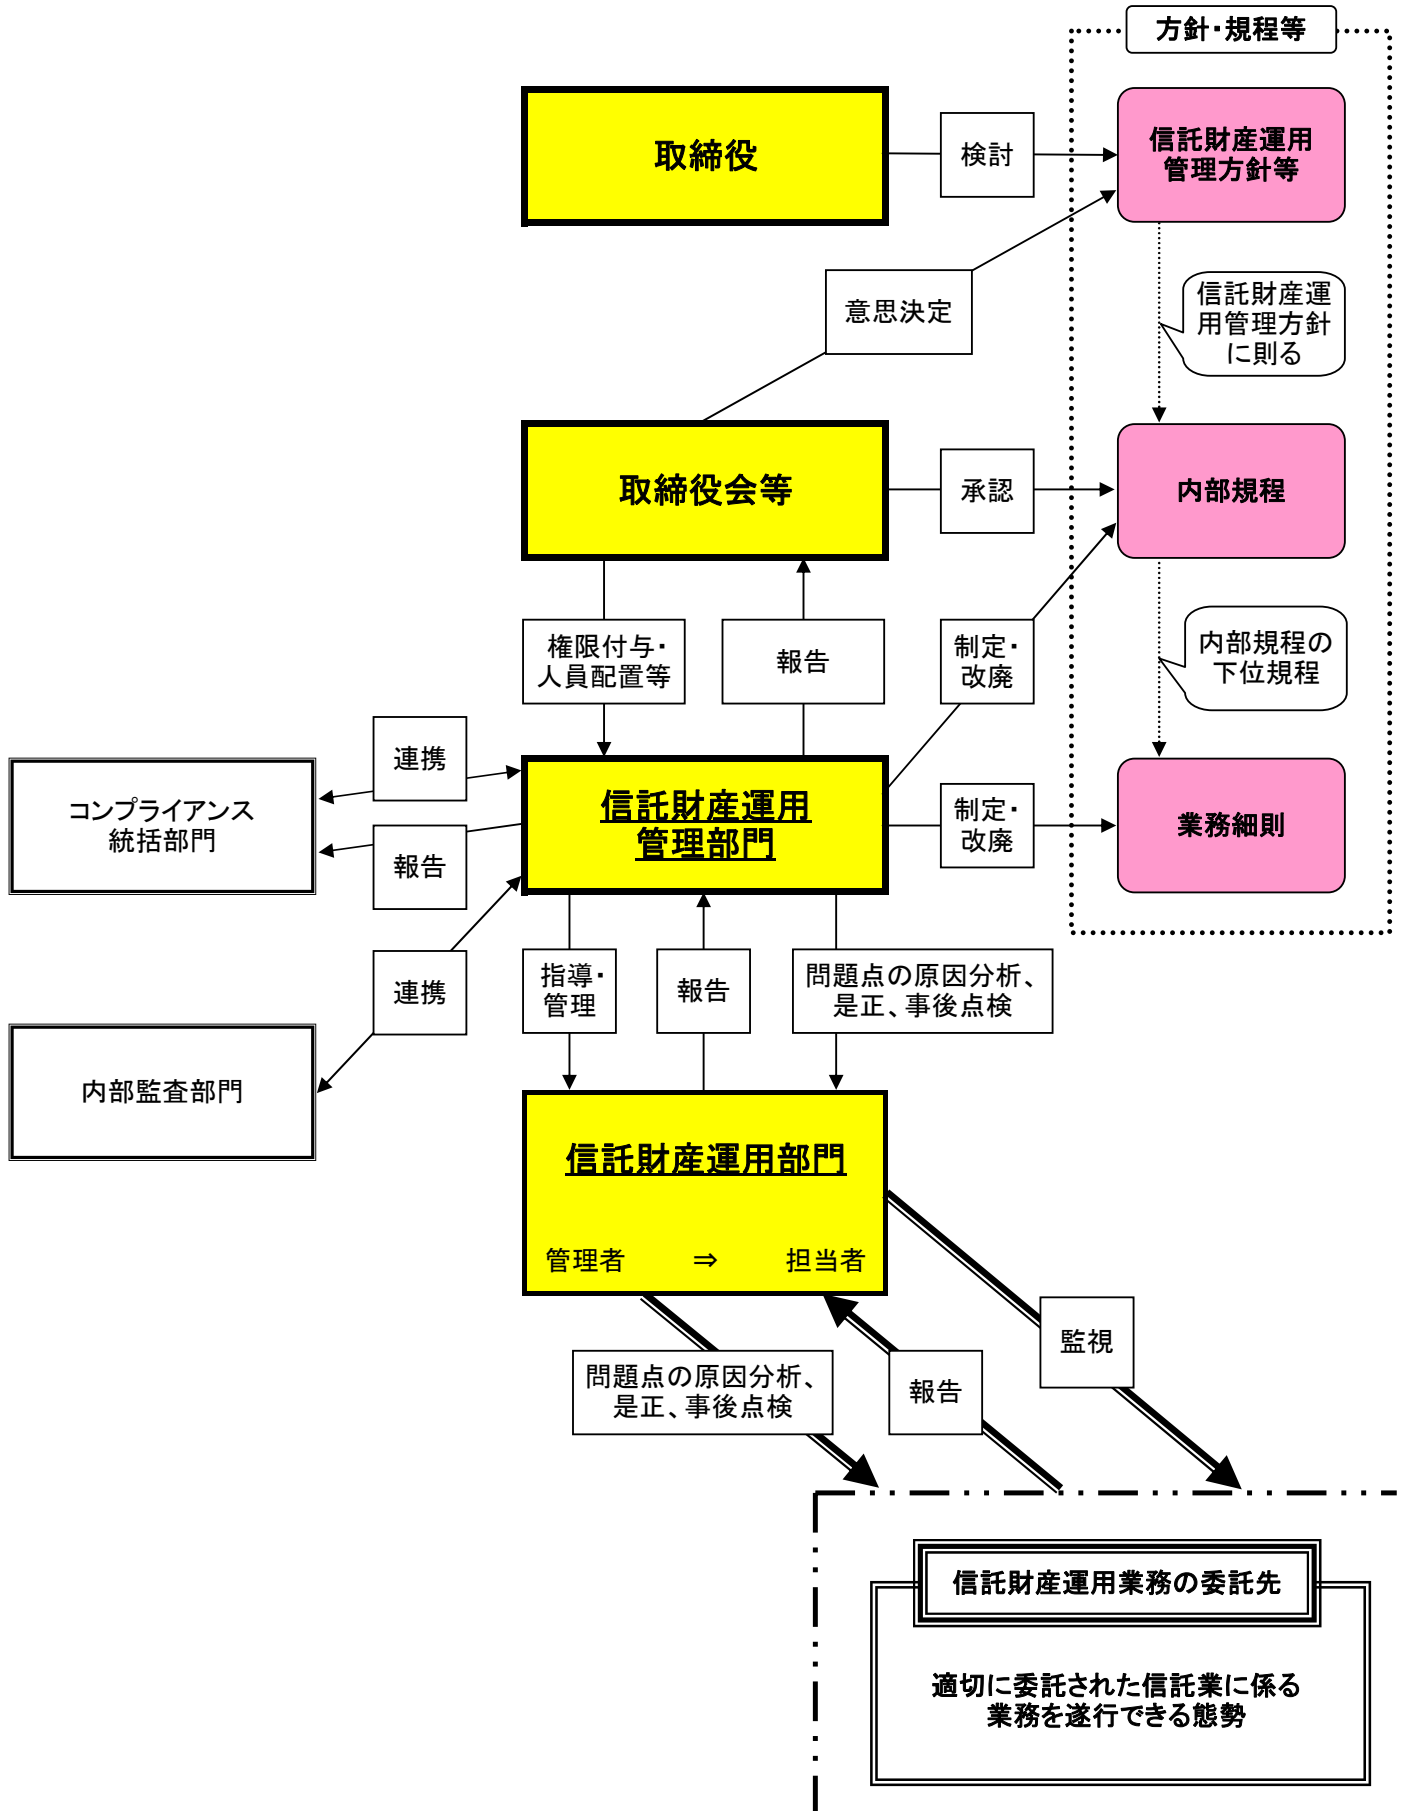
方針・規程等

取締役

検討

信託財産運用管理方針等

意思決定

信託財産運用管理方針に則る

取締役会等

承認

内部規程

権限付与・人員配置等

報告

制定・改廃

内部規程の下位規程

連携

コンプライアンス統括部門

報告

信託財産運用管理部門

制定・改廃

業務細則

連携

内部監査部門

指導・管理

報告

問題点の原因分析、是正、事後点検

信託財産運用部門

管理者 ⇒ 担当者

監視

問題点の原因分析、是正、事後点検

報告

信託財産運用業務の委託先

適切に委託された信託業に係る業務を遂行できる態勢